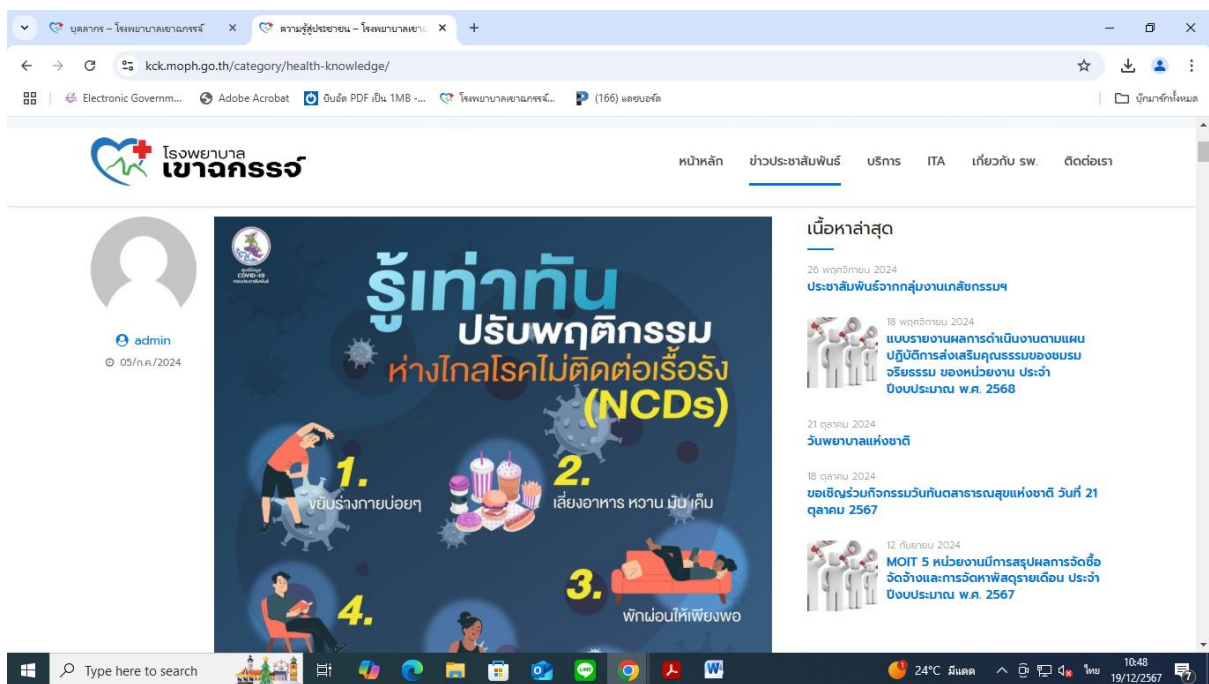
บุคลากร – โรงพยาบาลเขาฉกรรจ์ ×
ความรู้สู่ประชาชน – โรงพยาบาลเขา ×
+

kck.moph.go.th/category/health-knowledge/

Electronic Governm... Adobe Acrobat บีบอัด PDF เป็น 1MB -... โรงพยาบาลเขาฉกรรจ์... (166) แดชบอร์ด
บุ๊กมาร์กทั้งหมด

โรงพยาบาล เขาฉกรรจ์

หน้าหลัก ข่าวประชาสัมพันธ์ บริการ ITA เกี่ยวกับ รพ. ติดต่อเรา

admin
05/ก.ค./2024

รู้เท่าทัน
ปรับพฤติกรรม
ห่างไกลโรคไม่ติดต่อเรื้อรัง
(NCDs)

1. ขยับร่างกายบ่อยๆ
2. เลี่ยงอาหาร หวาน มัน เค็ม
3. พักผ่อนให้เพียงพอ
4.

เนื้อหาล่าสุด

26 พฤศจิกายน 2024
ประชาสัมพันธ์จากกลุ่มงานเภสัชกรรมฯ

18 พฤศจิกายน 2024
แบบรายงานผลการดำเนินงานตามแผนปฏิบัติการส่งเสริมคุณธรรมของชมรมจริยธรรม ของหน่วยงาน ประจำปีงบประมาณ พ.ศ. 2568

21 ตุลาคม 2024
วันพยาบาลแห่งชาติ

18 ตุลาคม 2024
ขอเชิญร่วมกิจกรรมวันทันตสาธารณสุขแห่งชาติ วันที่ 21 ตุลาคม 2567

12 กันยายน 2024
MOIT 5 หน่วยงานมีการสรุปผลการจัดซื้อจัดจ้างและการจัดหาพัสดุรายเดือน ประจำปีงบประมาณ พ.ศ. 2567

Type here to search
24°C มีแดด ไทย 10:48 19/12/2567